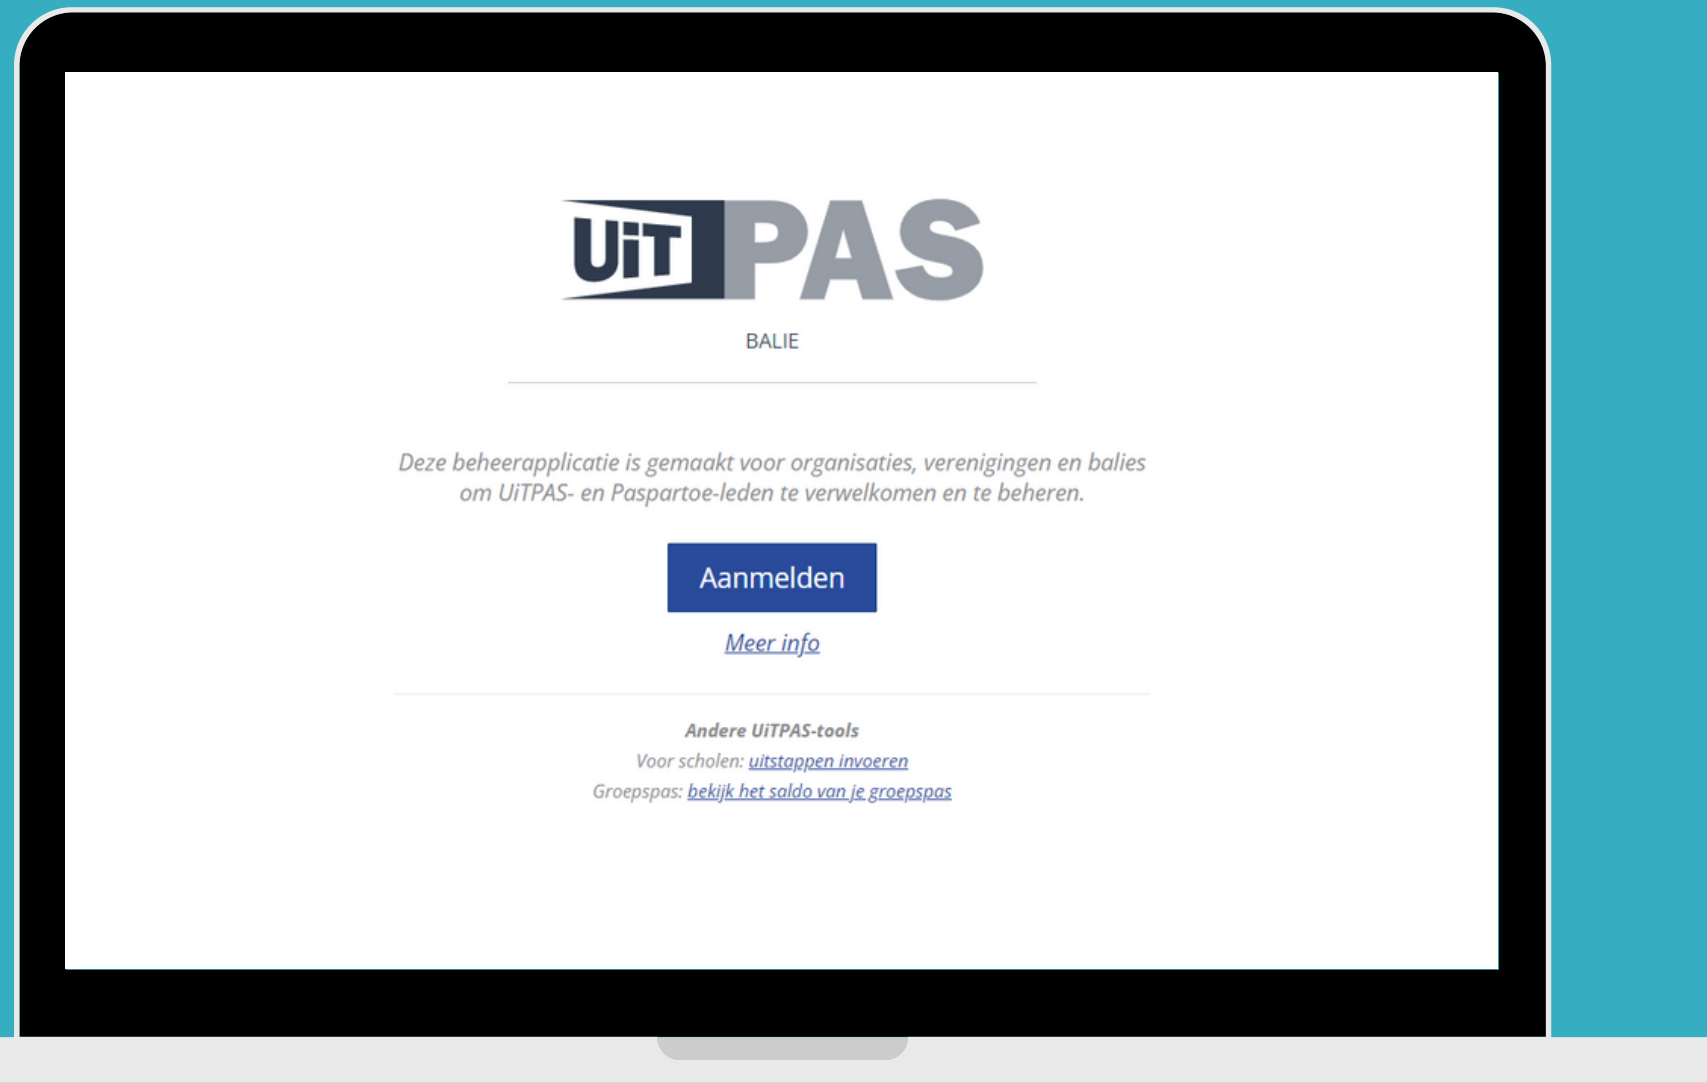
UiT PAS

BALIE

Deze beheerapplicatie is gemaakt voor organisaties, verenigingen en balies om UiTPAS- en Paspartoe-leden te verwelkomen en te beheren.

Aanmelden

Meer info

Andere UiTPAS-tools

Voor scholen: uitstappen invoeren

Groepspas: bekijk het saldo van je groepspas